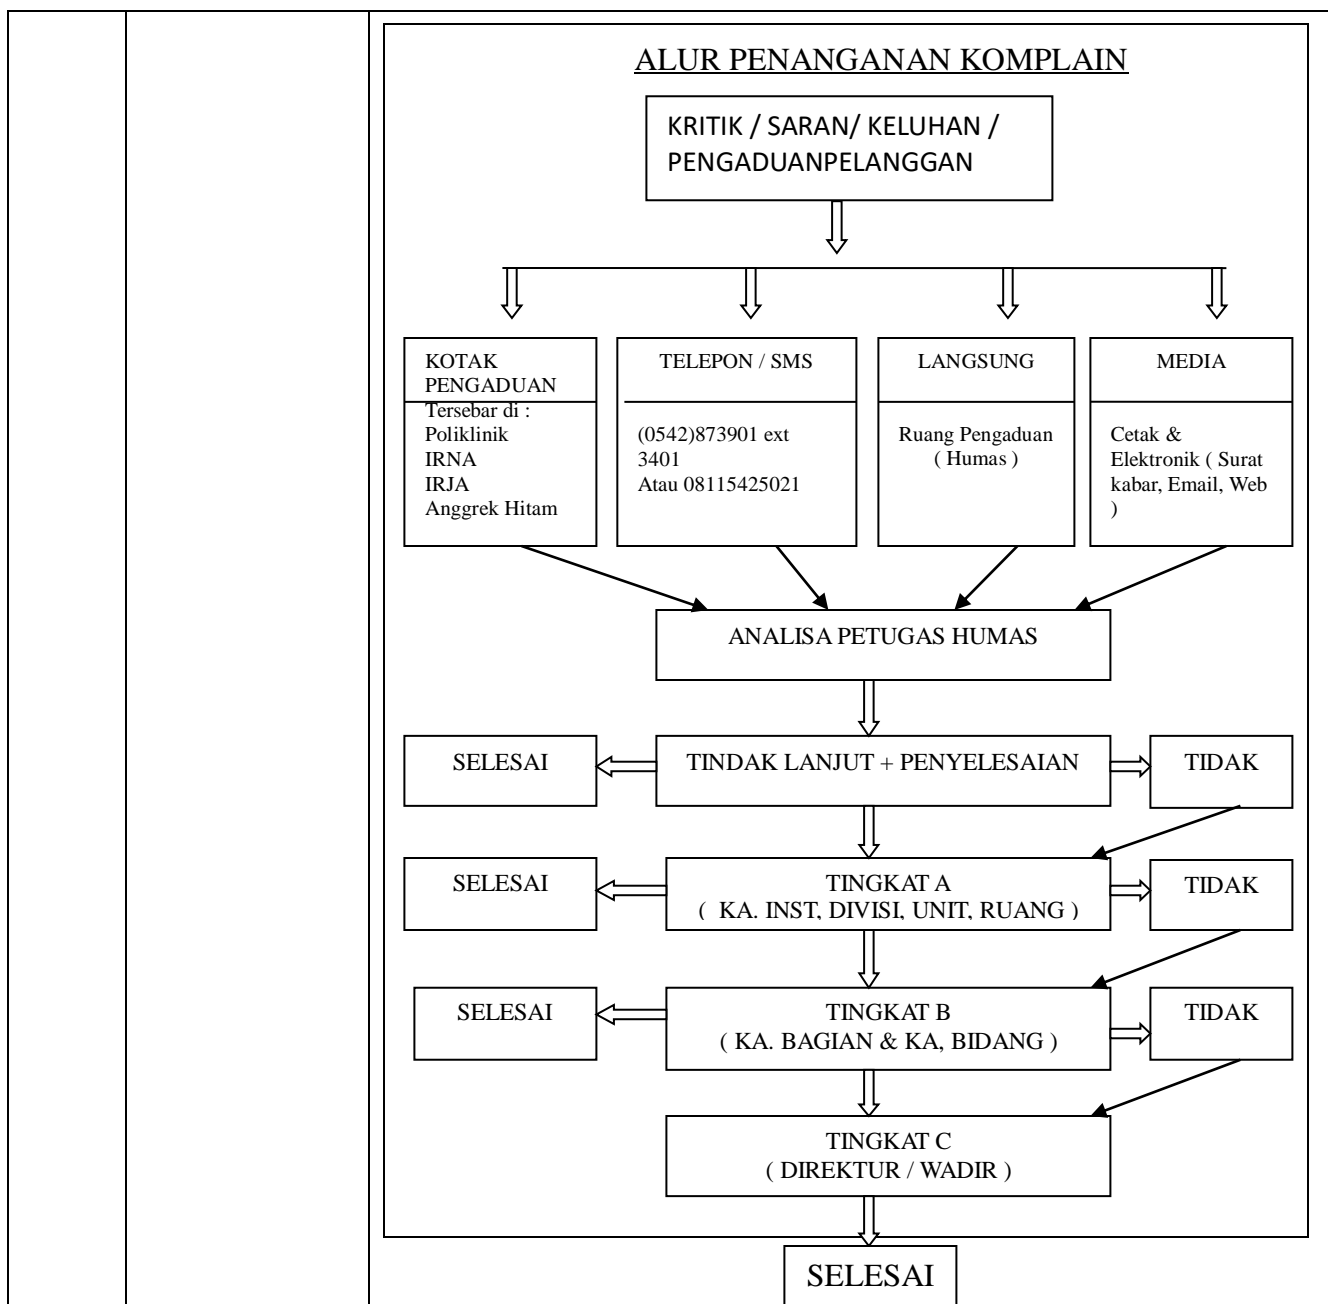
ALUR PENANGANAN KOMPLAIN

KRITIK / SARAN/ KELUHAN / PENGADUANPELANGGAN

KOTAK PENGADUAN
Tersebar di :
Poliklinik
IRNA
IRJA
Anggrek Hitam

TELEPON / SMS
(0542)873901 ext 3401
Atau 08115425021

LANGSUNG
Ruang Pengaduan ( Humas )

MEDIA
Cetak & Elektronik ( Surat kabar, Email, Web )

ANALISA PETUGAS HUMAS

SELESAI

TINDAK LANJUT + PENYELESAIAN

TIDAK

SELESAI

TINGKAT A
( KA. INST, DIVISI, UNIT, RUANG )

TIDAK

SELESAI

TINGKAT B
( KA. BAGIAN & KA, BIDANG )

TIDAK

TINGKAT C
( DIREKTUR / WADIR )

SELESAI